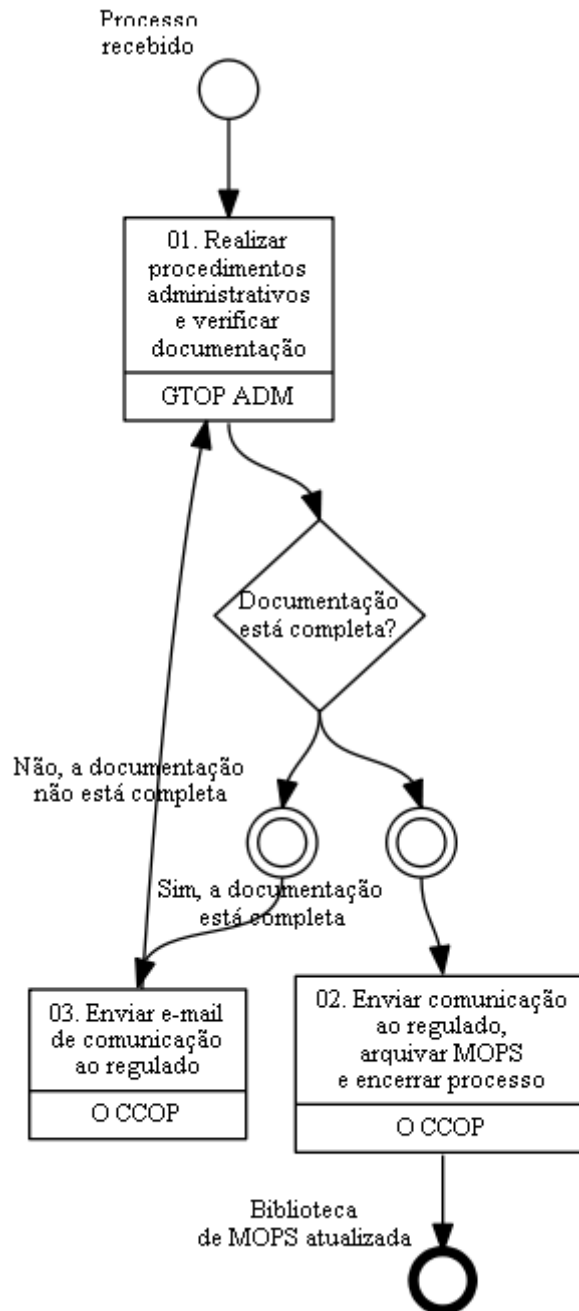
Processo recebido

01. Realizar procedimentos administrativos e verificar documentação

GTOP ADM

Documentação está completa?

Não, a documentação não está completa

Sim, a documentação está completa

03. Enviar e-mail de comunicação ao regulado

O CCOP

02. Enviar comunicação ao regulado, arquivar MOPS e encerrar processo

O CCOP

Biblioteca de MOPS atualizada